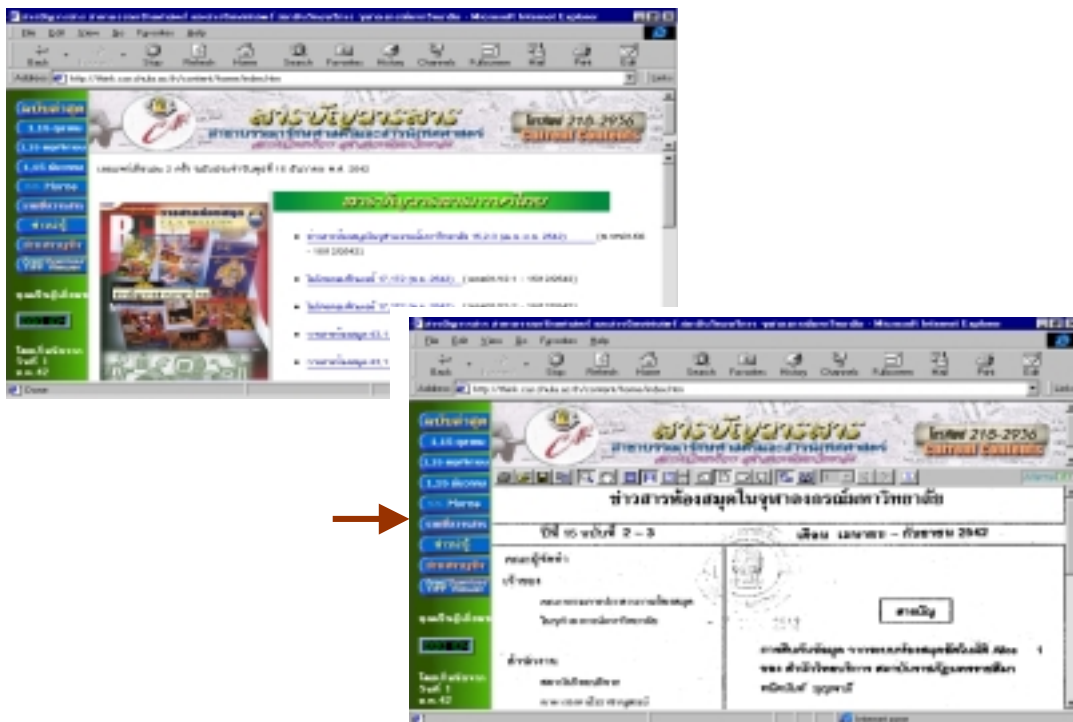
File Edit View Go Favorites Help

Back Forward Stop Refresh Home Search Favorites History Channels Fullscreen Mail Print Edit

Address http://thesis.car.chula.ac.th/content/home/index.htm

สารบัญวารสาร

Current Contents

ข่าวสารห้องสมุดในจุฬาลงกรณ์มหาวิทยาลัย

ปีที่ 15 ฉบับที่ 2 – 3

เดือน เมษายน – กันยายน 2542

สารบัญ

Done

File Edit View Go Favorites Help

Back Forward Stop Refresh Home Search Favorites History Channels Fullscreen Mail Print Edit

Address http://thesis.car.chula.ac.th/content/home/index.htm

สารบัญวารสาร

Current Contents